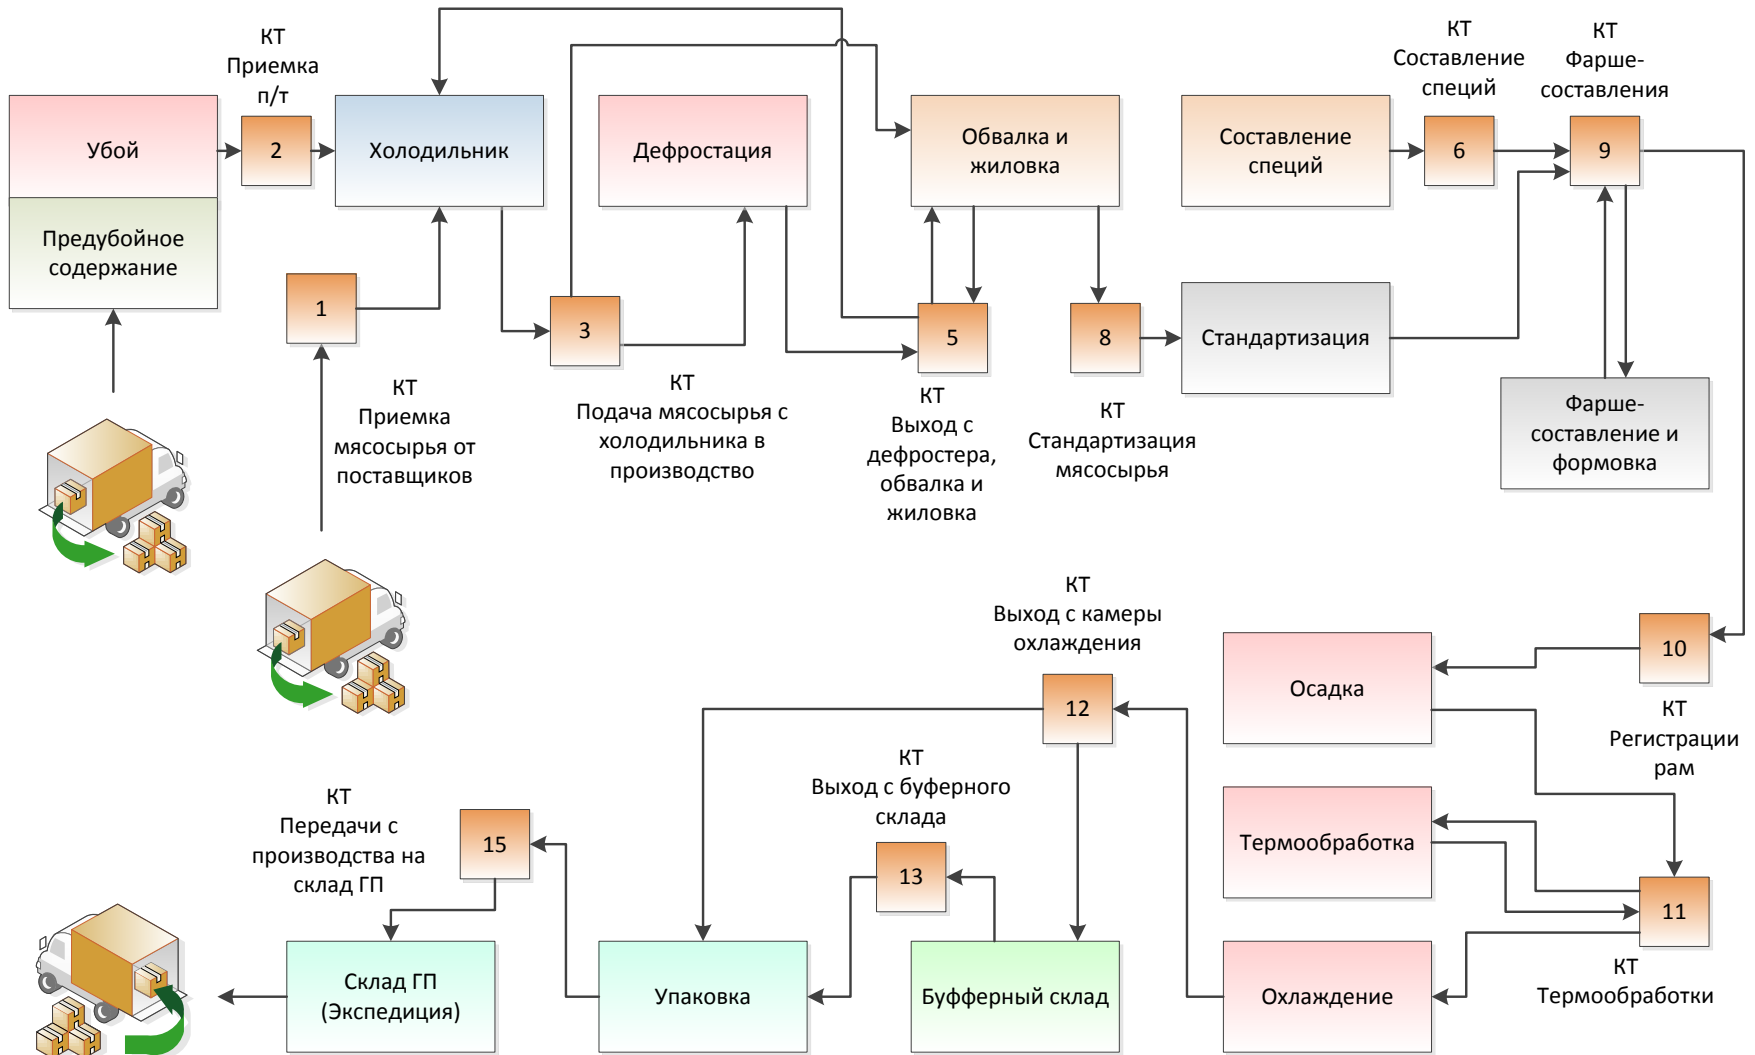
Убой

Предубойное содержание

КТ Приемка п/т

2

Холодильник

1

КТ Приемка мясосырья от поставщиков

3

КТ Подача мясосырья с холодильника в производство

Дефростация

Обвалка и жиловка

5

КТ Выход с дефростера, обвалка и жиловка

8

КТ Стандартизация мясосырья

Стандартизация

Составление специй

КТ Составление специй

6

КТ Фарше-составления

9

Фарше-составление и формовка

10

КТ Регистрации рам

Осадка

КТ Выход с камеры охлаждения

12

Термообработка

11

КТ Термообработки

Охлаждение

КТ Выход с буферного склада

13

Буферный склад

Упаковка

15

КТ Передачи с производства на склад ГП

Склад ГП (Экспедиция)